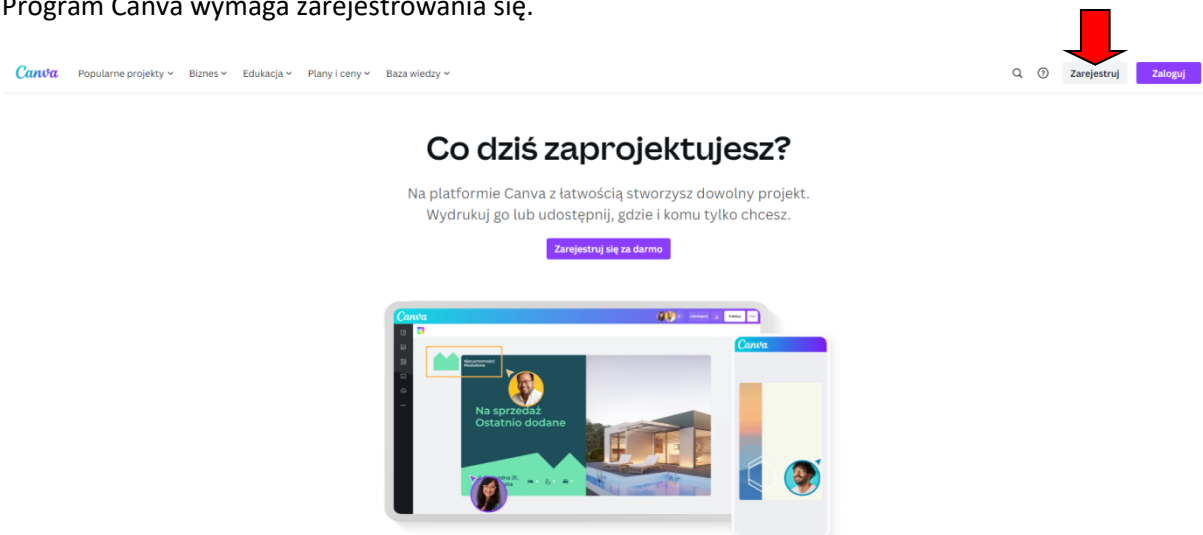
Program Canva wymaga zarejestrowania się.

Canva Popularne projekty Biznes Edukacja Plany i ceny Baza wiedzy

Zarejestruj Zaloguj

Co dziś zaprojektujesz?

Na platformie Canva z łatwością stworzysz dowolny projekt. Wydrukuj go lub udostępnij, gdzie i komu tylko chcesz.

Zarejestruj się za darmo

Canva

Canva

Na sprzedaż Ostatnio dodane